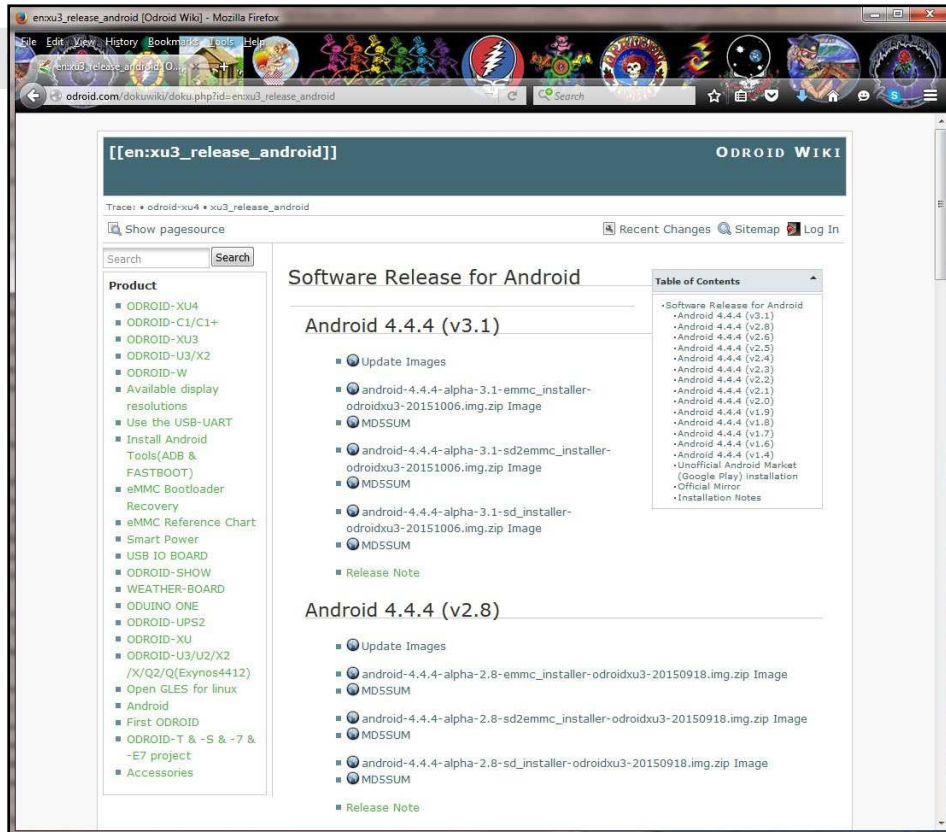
enxu3_release_android [Odroid Wiki] - Mozilla Firefox

File Edit View History Bookmarks Tools Help

en:xu3_release_android [O...

odroid.com/dokuwiki/doku.php?id=en:xu3_release_android

Search

[[en:xu3_release_android]]

ODROID WIKI

Trace: • odroid-xu4 • xu3_release_android

Show pagesource

Recent Changes Sitemap Log In

Search

Product

- ODROID-XU4
- ODROID-C1/C1+
- ODROID-XU3
- ODROID-U3/X2
- ODROID-W
- Available display resolutions
- Use the USB-UART
- Install Android Tools(ADB & FASTBOOT)
- eMMC Bootloader Recovery
- eMMC Reference Chart
- Smart Power
- USB IO BOARD
- ODROID-SHOW
- WEATHER-BOARD
- ODUINO ONE
- ODROID-UPS2
- ODROID-XU
- ODROID-U3/U2/X2/X/Q2/Q(Exynos4412)
- Open GLES for linux
- Android
- First ODROID
- ODROID-T & -S & -7 & -E7 project
- Accessories

Software Release for Android

Table of Contents

- Software Release for Android
- Android 4.4.4 (v3.1)
- Android 4.4.4 (v2.8)
- Android 4.4.4 (v2.6)
- Android 4.4.4 (v2.5)
- Android 4.4.4 (v2.4)
- Android 4.4.4 (v2.3)
- Android 4.4.4 (v2.2)
- Android 4.4.4 (v2.1)
- Android 4.4.4 (v2.0)
- Android 4.4.4 (v1.9)
- Android 4.4.4 (v1.8)
- Android 4.4.4 (v1.7)
- Android 4.4.4 (v1.6)
- Android 4.4.4 (v1.4)
- Unofficial Android Market (Google Play) Installation
- Official Mirror
- Installation Notes

Android 4.4.4 (v3.1)

- Update Images
- android-4.4.4-alpha-3.1-emmc_installer-odroidxu3-20151006.img.zip Image
- MD5SUM
- android-4.4.4-alpha-3.1-sd2emmc_installer-odroidxu3-20151006.img.zip Image
- MD5SUM
- android-4.4.4-alpha-3.1-sd_installer-odroidxu3-20151006.img.zip Image
- MD5SUM
- Release Note

Android 4.4.4 (v2.8)

- Update Images
- android-4.4.4-alpha-2.8-emmc_installer-odroidxu3-20150918.img.zip Image
- MD5SUM
- android-4.4.4-alpha-2.8-sd2emmc_installer-odroidxu3-20150918.img.zip Image
- MD5SUM
- android-4.4.4-alpha-2.8-sd_installer-odroidxu3-20150918.img.zip Image
- MD5SUM
- Release Note